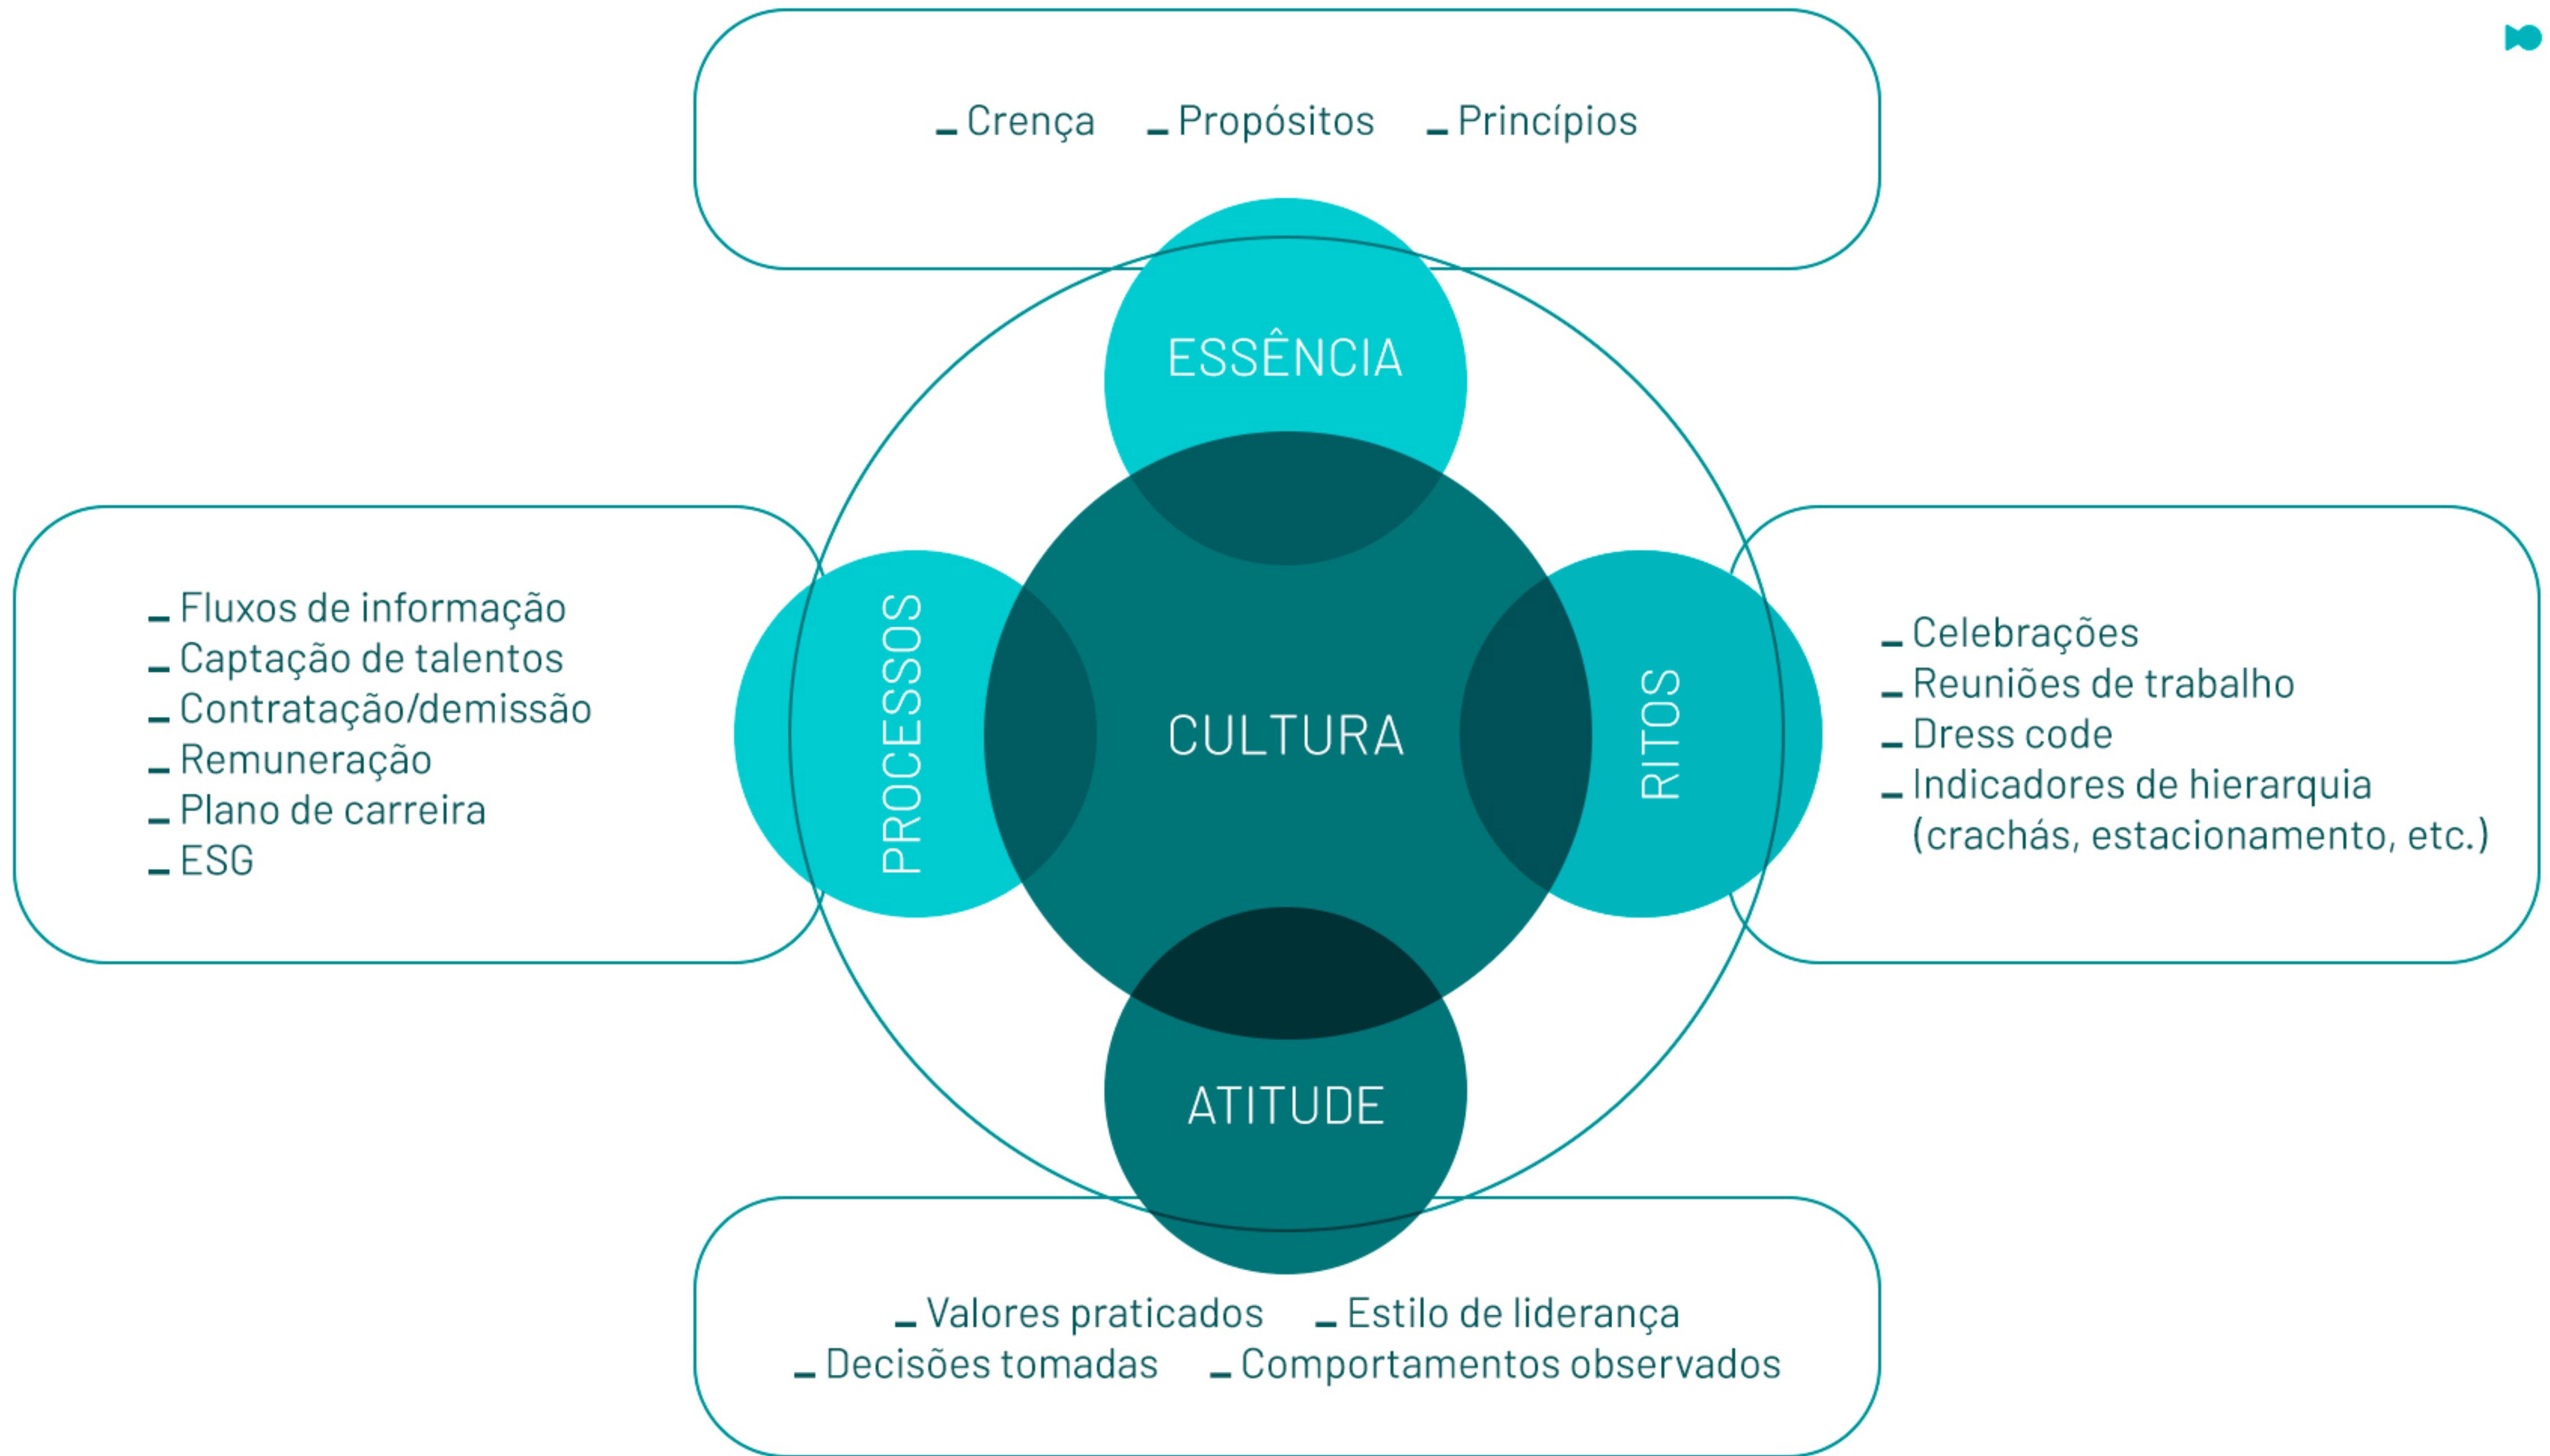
– Crença – Propósitos – Princípios

ESSÊNCIA

– Fluxos de informação
– Captação de talentos
– Contratação/demissão
– Remuneração
– Plano de carreira
– ESG

PROCESSOS

CULTURA

RITOS

– Celebrações
– Reuniões de trabalho
– Dress code
– Indicadores de hierarquia (crachás, estacionamento, etc.)

ATITUDE

– Valores praticados – Estilo de liderança
– Decisões tomadas – Comportamentos observados